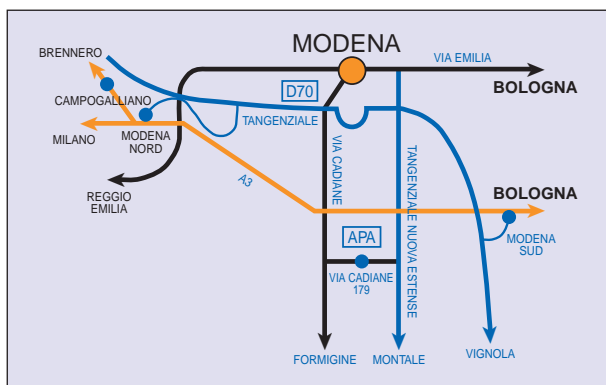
MODENA

BRENNERO

VIA EMILIA

BOLOGNA

CAMPOGALLIANO

D70

MILANO

MODENA NORD

TANGENZIALE

VIA CADIANE

TANGENZIALE NUOVA ESTENSE

REGGIO EMILIA

A3

BOLOGNA

APA

MODENA SUD

VIA CADIANE 179

FORMIGINE

MONTALE

VIGNOLA